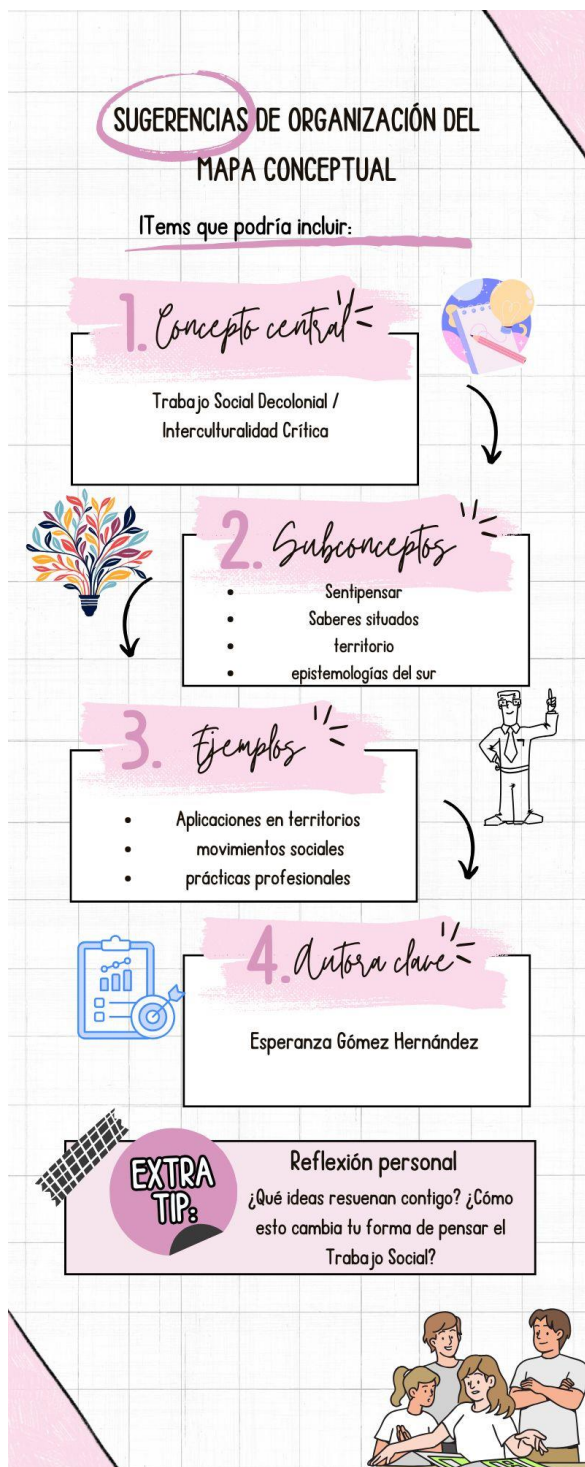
SUGERENCIAS DE ORGANIZACIÓN DEL MAPA CONCEPTUAL

ITems que podría incluir:

1. Concepto central

Trabajo Social Decolonial / Interculturalidad Crítica

2. Subconceptos

- Sentipensar
- Saberes situados
- territorio
- epistemologías del sur

3. Ejemplos

- Aplicaciones en territorios
- movimientos sociales
- prácticas profesionales

4. Autora clave

Esperanza Gómez Hernández

EXTRA TIP:

Reflexión personal

¿Qué ideas resuenan contigo? ¿Cómo esto cambia tu forma de pensar el Trabajo Social?